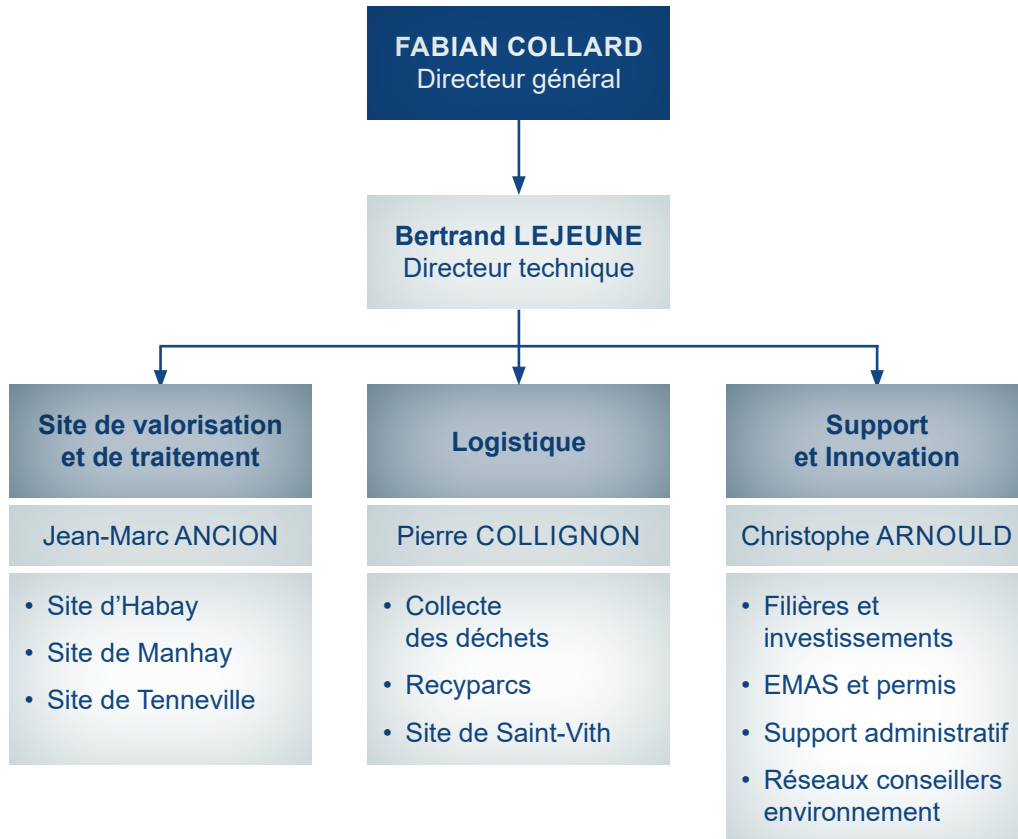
FABIAN COLLARD
Directeur général

Bertrand LEJEUNE
Directeur technique

Site de valorisation et de traitement

Jean-Marc ANCION

• Site d'Habay
• Site de Manhay
• Site de Tenneville

Logistique

Pierre COLLIGNON

• Collecte des déchets
• Recyparcs
• Site de Saint-Vith

Support et Innovation

Christophe ARNOULD

• Filières et investissements
• EMAS et permis
• Support administratif
• Réseaux conseillers environnement